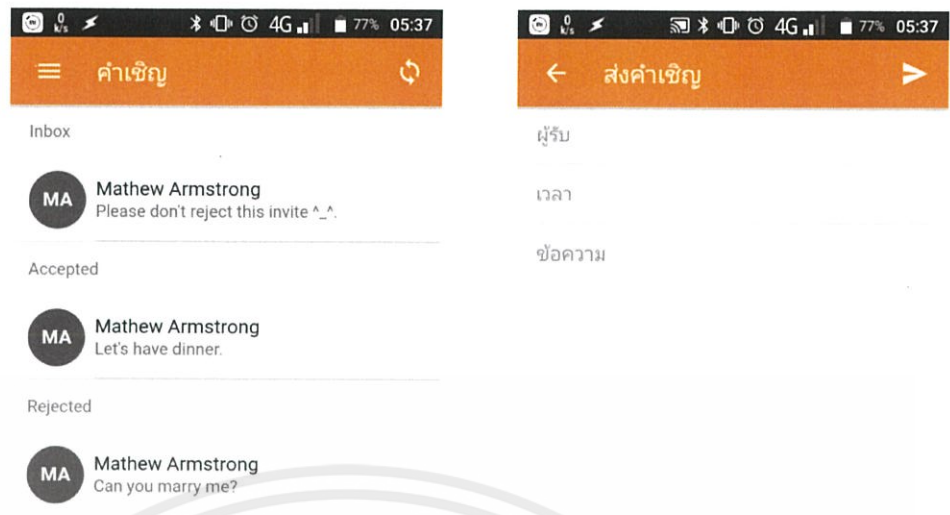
4G 77% 05:37

คำเชิญ

Inbox

MA Mathew Armstrong
Please don't reject this invite ^_^.

Accepted

MA Mathew Armstrong
Let's have dinner.

Rejected

MA Mathew Armstrong
Can you marry me?

4G 77% 05:37

ส่งคำเชิญ

ผู้รับ

เวลา

ข้อความ